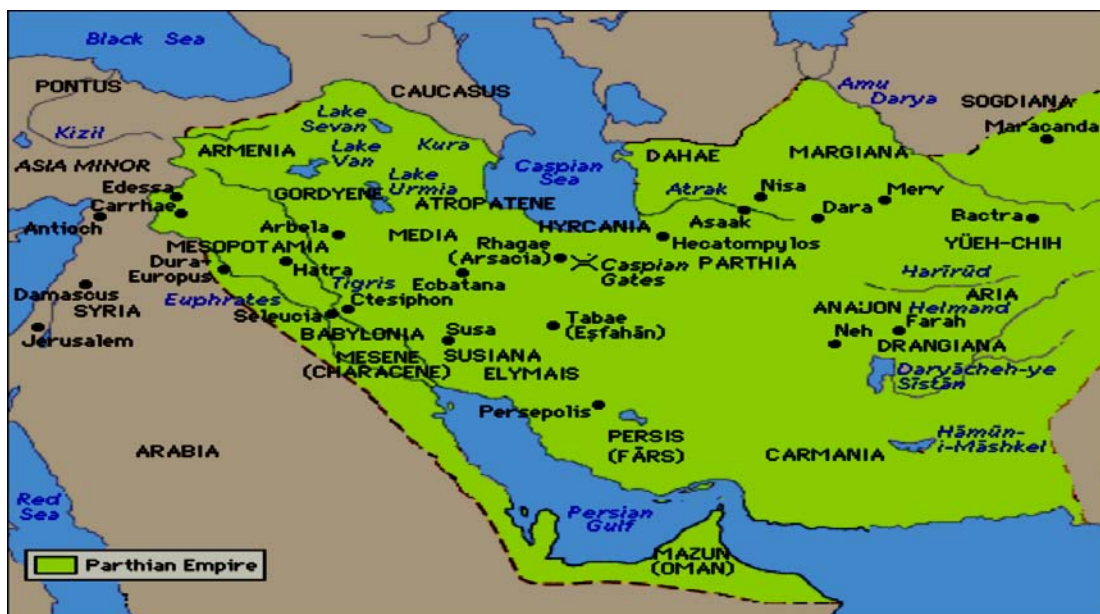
Black Sea
PONTUS
Kizil
ASIA MINOR
CAUCASUS
Lake Sevan
Lake Van
Kura
Lake Urmia
ARMENIA
GORDYENE
ATROPATENE
Caspian Sea
Amu Darya
SOGDIANA
Maracanda
DAHAE
MARGIANA
Atrak
Nisa
Merv
Dara
Asaak
Bactra
Edessa
Carrhae
Antioch
Arbela
MEDIA
HYRCANIA
Hecatompylos
YÜEH-CHIH
MESOPOTAMIA
Dura-Europus
Hatra
Rhagae (Arsacia)
Caspian Gates
PARTHIA
Harīrūd
Damascus
SYRIA
Euphrates
Tigris
Ecbatana
Ctesiphon
Seleucia
Tabae (Eṣfahān)
ANAJON
Helmand
ARIA
Farah
Neh
DRANGIANA
Jerusalem
BABYLONIA
Susa
SUSIANA
MESENE (CHARACENE)
ELYMAIS
Daryācheh-ye Sīstān
Persepolis
PERSIS (FĀRS)
CARMANIA
Hāmūn-i-Māshkel
ARABIA
Red Sea
Persian Gulf
MAZUN (OMAN)
Parthian Empire